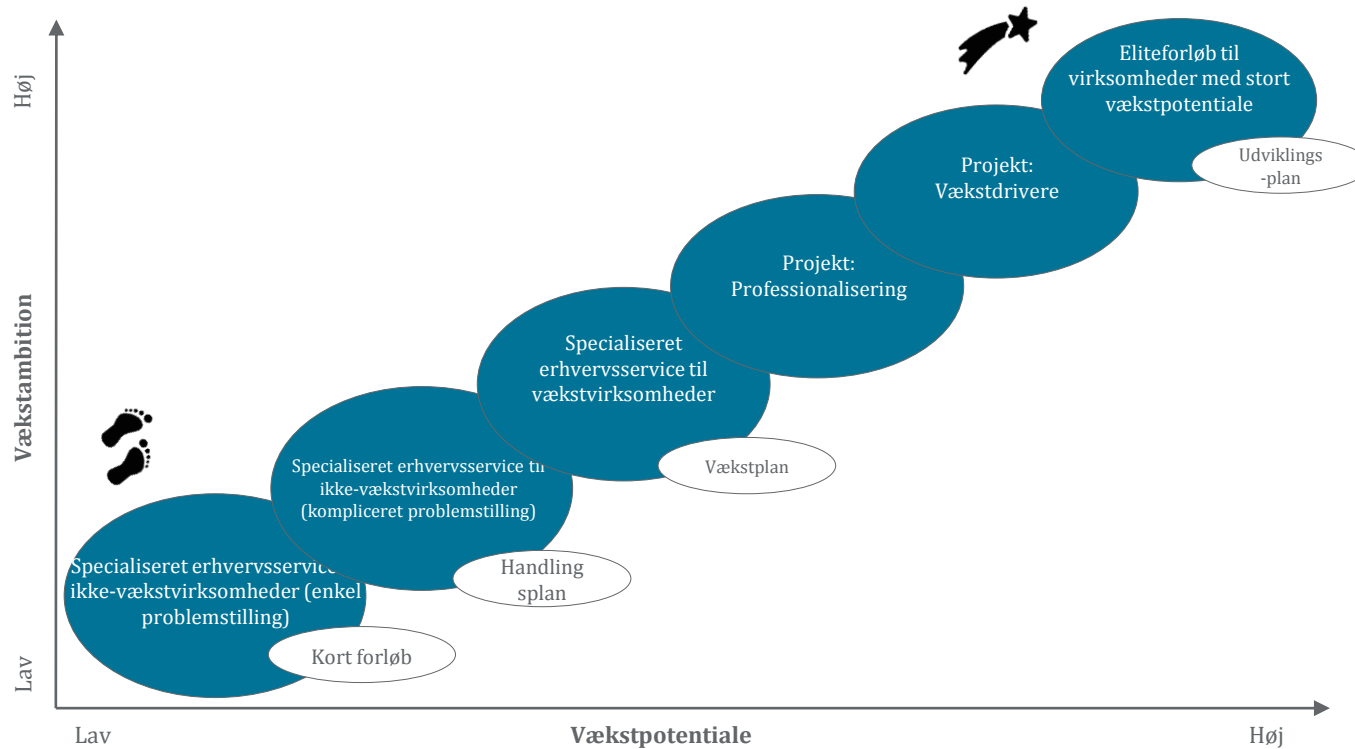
Høj

Vækstambition

Lav

Eliteforløb til virksomheder med stort vækstpotentiale

Udviklings -plan

Projekt: Vækstdrivere

Projekt: Professionalisering

Specialiseret erhvervsservice til vækstvirksomheder

Vækstplan

Specialiseret erhvervsservice til ikke-vækstvirksomheder (kompliceret problemstilling)

Handling splan

Specialiseret erhvervsservice ikke-vækstvirksomheder (enkel problemstilling)

Kort forløb

Lav

Vækstpotentiale

Høj